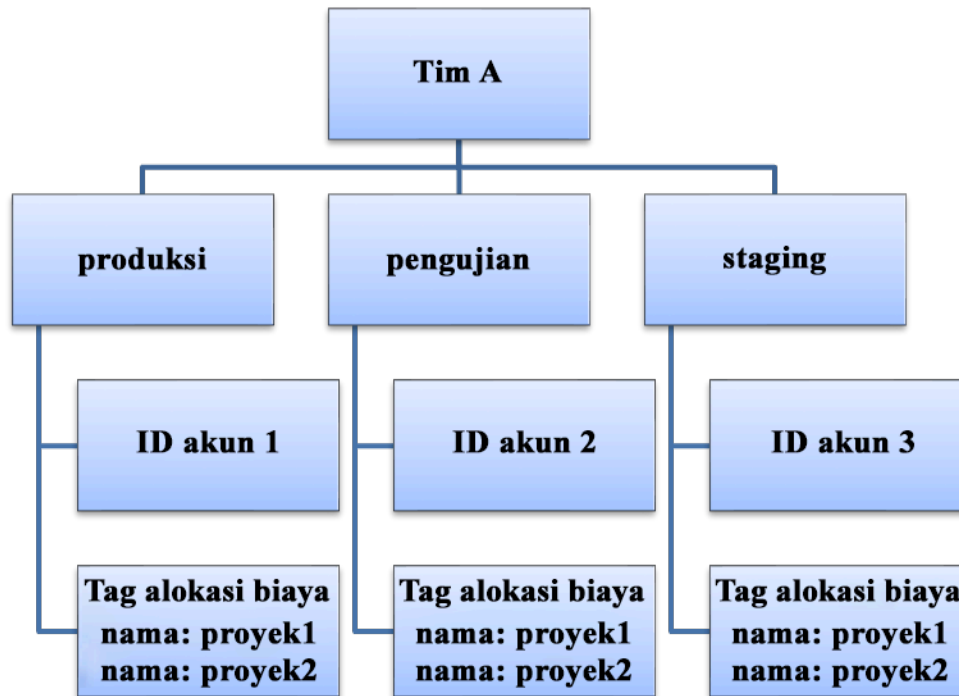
Tim A

produksi

ID akun 1

Tag alokasi biaya
nama: proyek1
nama: proyek2

pengujian

ID akun 2

Tag alokasi biaya
nama: proyek1
nama: proyek2

staging

ID akun 3

Tag alokasi biaya
nama: proyek1
nama: proyek2